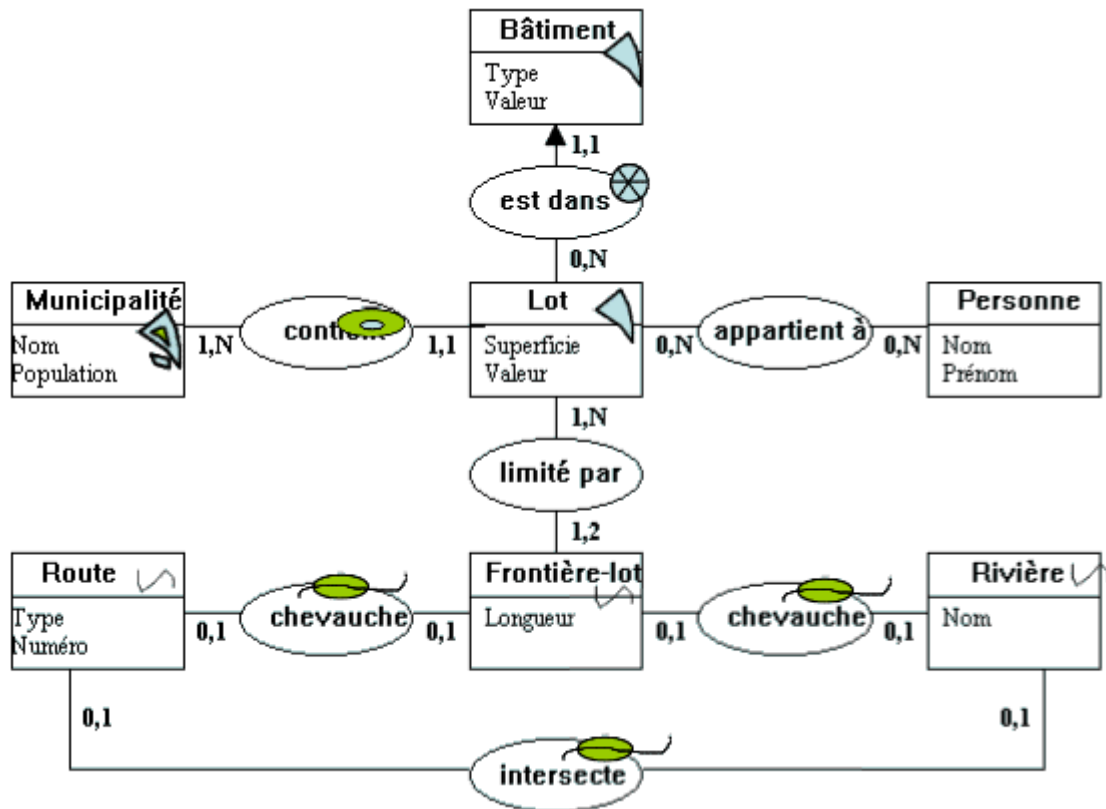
Bâtiment
Type
Valeur

1,1

est dans

0,N

Municipalité
Nom
Population

1,N

contient

1,1

Lot
Superficie
Valeur

0,N

appartient à

0,N

Personne
Nom
Prénom

1,N

limité par

1,2

Route
Type
Numéro

0,1

chevauche

0,1

Frontière-lot
Longueur

0,1

chevauche

0,1

Rivière
Nom

0,1

0,1

intersecte